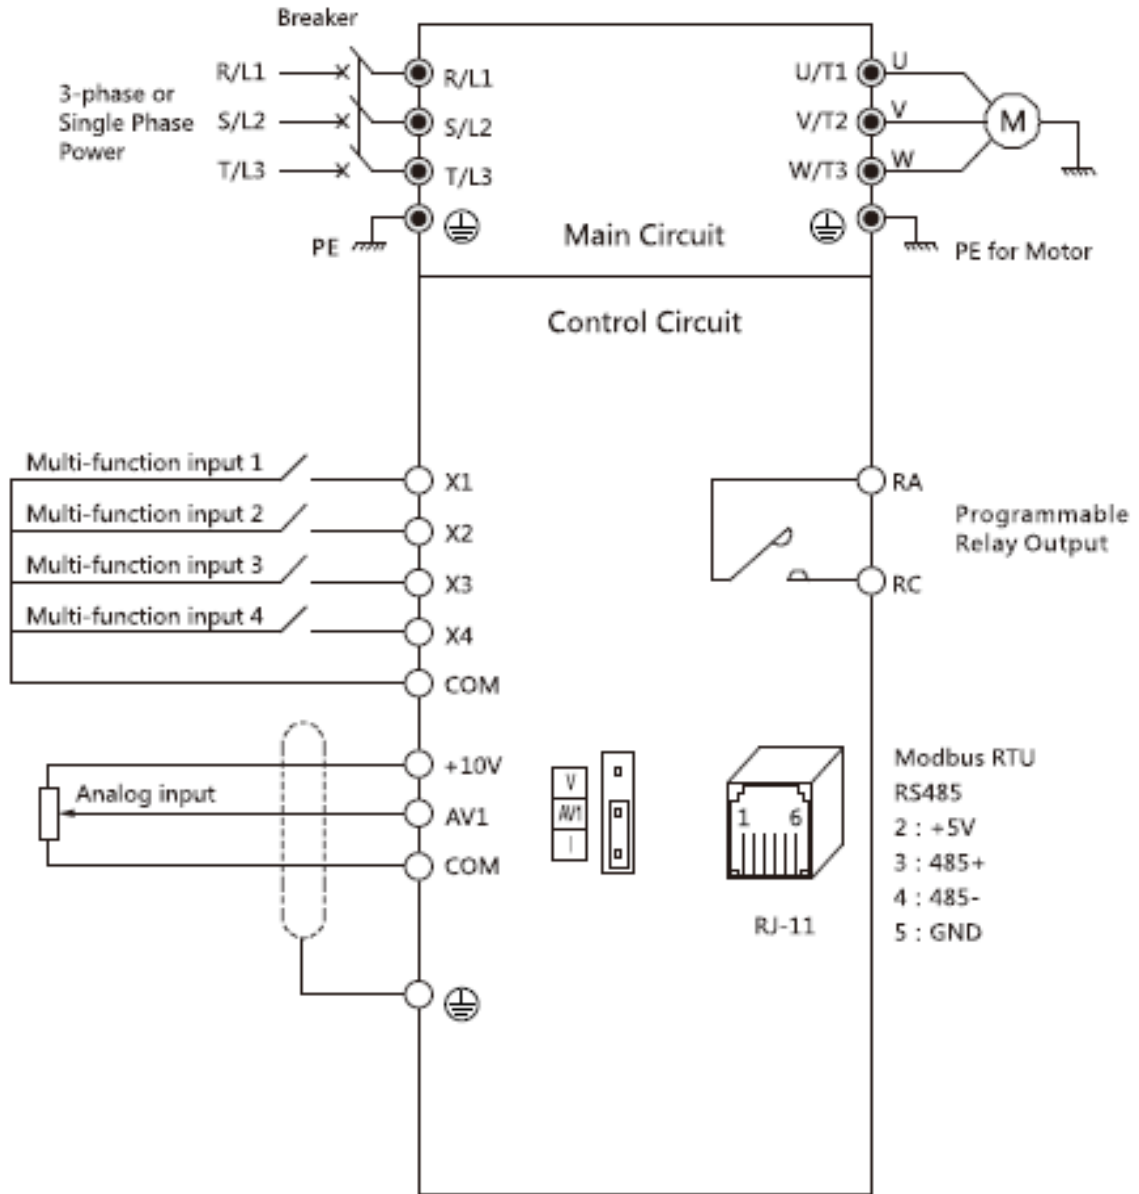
Breaker

3-phase or Single Phase Power

R/L1
S/L2
T/L3

R/L1
S/L2
T/L3

PE

Main Circuit

U/T1
V/T2
W/T3

U
V
W

M

PE for Motor

Control Circuit

Multi-function input 1
Multi-function input 2
Multi-function input 3
Multi-function input 4

X1
X2
X3
X4
COM

RA

Programmable Relay Output

RC

+10V

Analog input

AV1
COM

V
AV1
I

1
6

RJ-11

Modbus RTU
RS485
2 : +5V
3 : 485+
4 : 485-
5 : GND